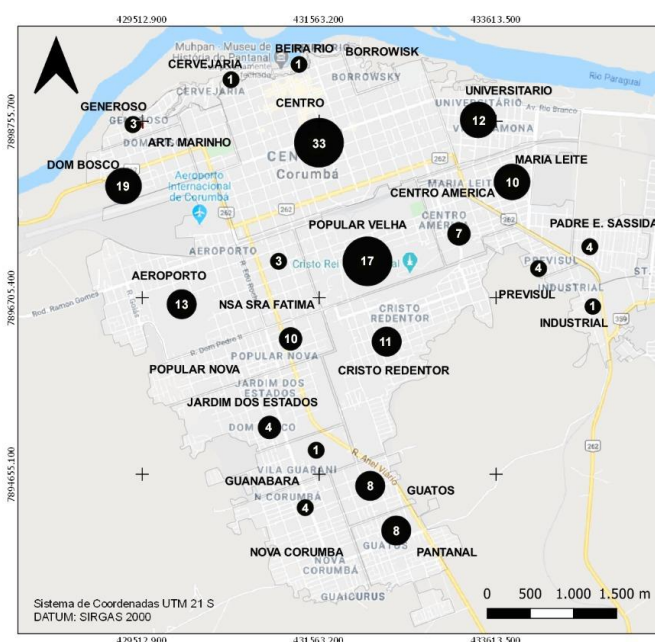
429512.900
431563.200
433613.500

Muhpan Museu de História do Pantanal

BEIRA RIO
BORROWISK
CERVEJARIA
1
1
BORROWSKY
CERVEJARIA
Rio Paraguai
UNIVERSITARIO
GENEROSO
CENTRO
UNIVERSITÁRIO
Av. Rio Branco
GENEROSO
3
ART. MARINHO
12
33
VILA AMONA
DOM BOSCO
CENTRO
MARIA LEITE
Corumbá
262
19
Aeroporto Internacional de Corumbá
CENTRO AMERICA
MARIA LEITE
10
262
CENTRO AMÉRICA
POPULAR VELHA
7
PADRE E. SASSIDA
AEROPORTO
4
3
17
Cristo Rei do Pantanal
PREVISUL
4
AEROPORTO
INDUSTRIAL
R. Ramon Gomes
13
NSA SRA FATIMA
PREVISUL
CRISTO REDENTOR
1
INDUSTRIAL
R. Dom Pedro II
10
11
POPULAR NOVA
POPULAR NOVA
CRISTO REDENTOR
JARDIM DOS ESTADOS
JARDIM DOS ESTADOS
4
DOM BOSCO
262
1
VILA GUARANI
GUANABARA
R. Anel Viário
8
GUATOS
N. CORUMBÁ
4
8
GUATOS
PANTANAL
NOVA CORUMBA
NOVA CORUMBÁ
GUAICURUS

7898755.700
7896705.400
7894655.100

Sistema de Coordenadas UTM 21 S
DATUM: SIRGAS 2000

0 500 1.000 1.500 m

429512.900
431563.200
433613.500